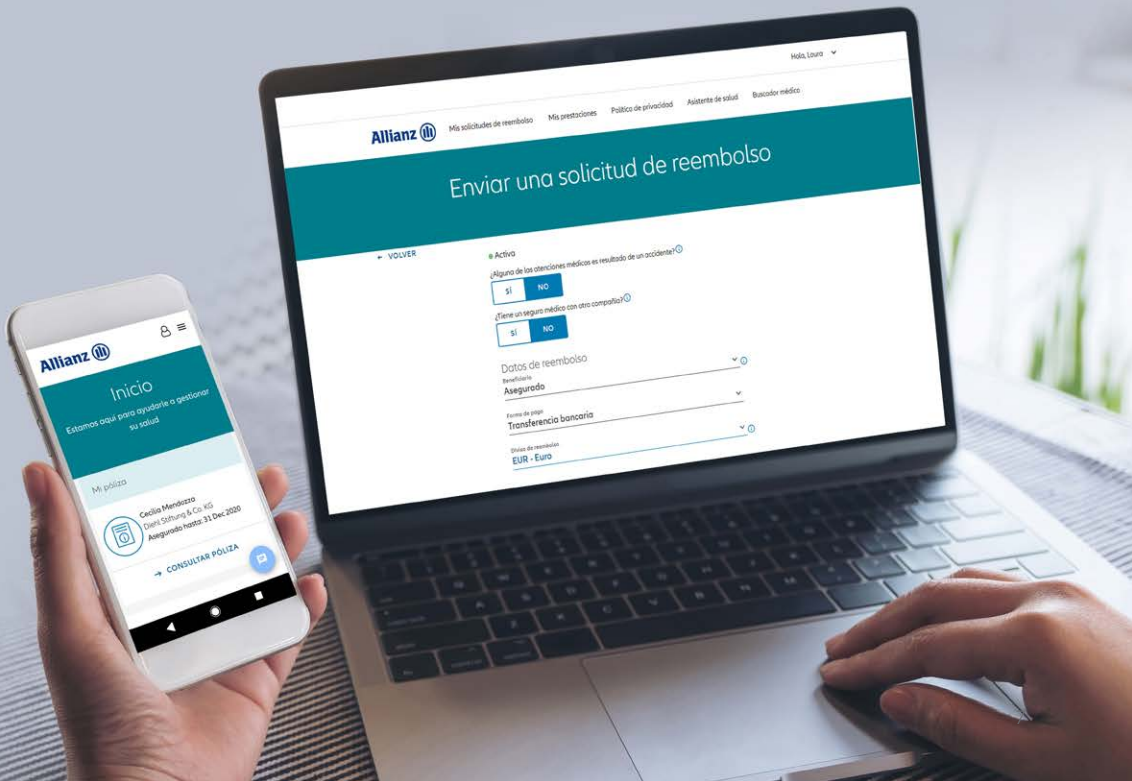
Hola, Laura

Allianz

Mis solicitudes de reembolso

Mis prestaciones

Política de privacidad

Asistente de salud

Buscador médico

Enviar una solicitud de reembolso

← VOLVER

Activa

¿Alguna de las atenciones médicas es resultado de un accidente?

SÍ NO

¿Tiene un seguro médico con otra compañía?

SÍ NO

Datos de reembolso

Beneficiario
Asegurado

Forma de pago
Transferencia bancaria

Divisa de reembolso
EUR - Euro

Allianz

Inicio

Estamos aquí para ayudarle a gestionar su salud

Mi póliza

Cecilia Mendozza
Dieni Stiftung & Co. KG
Asegurado hasta: 31 Dec 2020

→ CONSULTAR PÓLIZA